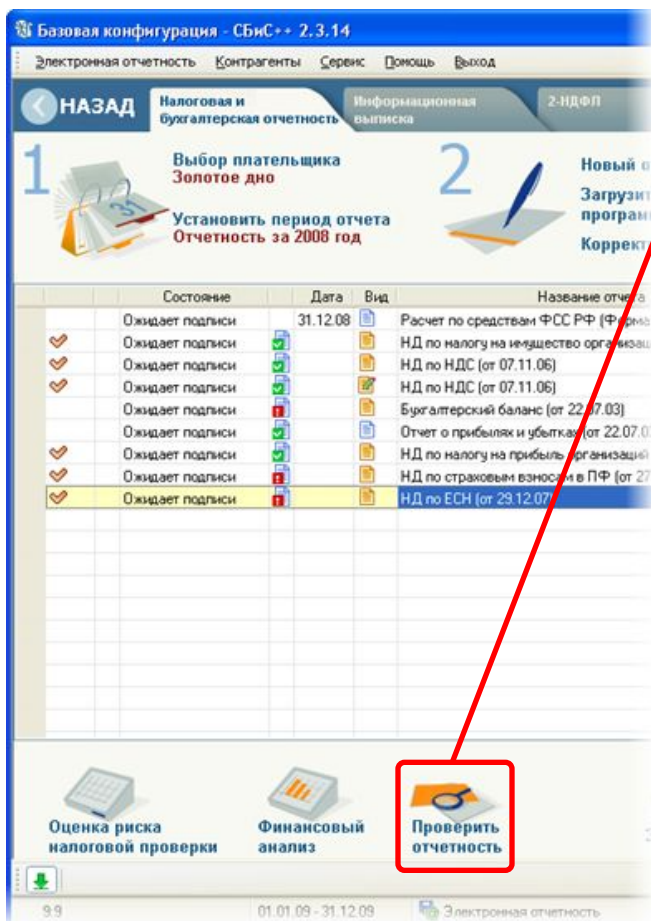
Базовая конфигурация - СБиС++ 2.3.14

Электронная отчетность Контрагенты Сервис Помощь Выход

НАЗАД

Налоговая и бухгалтерская отчетность

Информационная выписка

2-НДФЛ

1

Выбор плательщика
Золотое дно

Установить период отчета
Отчетность за 2008 год

2

Новый о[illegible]

Загрузи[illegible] програм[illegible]

Коррект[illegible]

| | Состояние | | Дата | Вид | Название отчета |
|---|---|---|---|---|---|
| | Ожидает подписи | | 31.12.08 | | Расчет по средствам ФСС РФ (Форм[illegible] |
| | Ожидает подписи | | | | НД по налогу на имущество организа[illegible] |
| | Ожидает подписи | | | | НД по НДС (от 07.11.06) |
| | Ожидает подписи | | | | НД по НДС (от 07.11.06) |
| | Ожидает подписи | | | | Бухгалтерский баланс (от 22.07.03) |
| | Ожидает подписи | | | | Отчет о прибылях и убытках (от 22.07.0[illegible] |
| | Ожидает подписи | | | | НД по налогу на прибыль организаций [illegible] |
| | Ожидает подписи | | | | НД по страховым взносам в ПФ (от 27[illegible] |
| | Ожидает подписи | | | | НД по ЕСН (от 29.12.07) |

Оценка риска налоговой проверки

Финансовый анализ

Проверить отчетность

9.9

01.01.09 - 31.12.09

Электронная отчетность